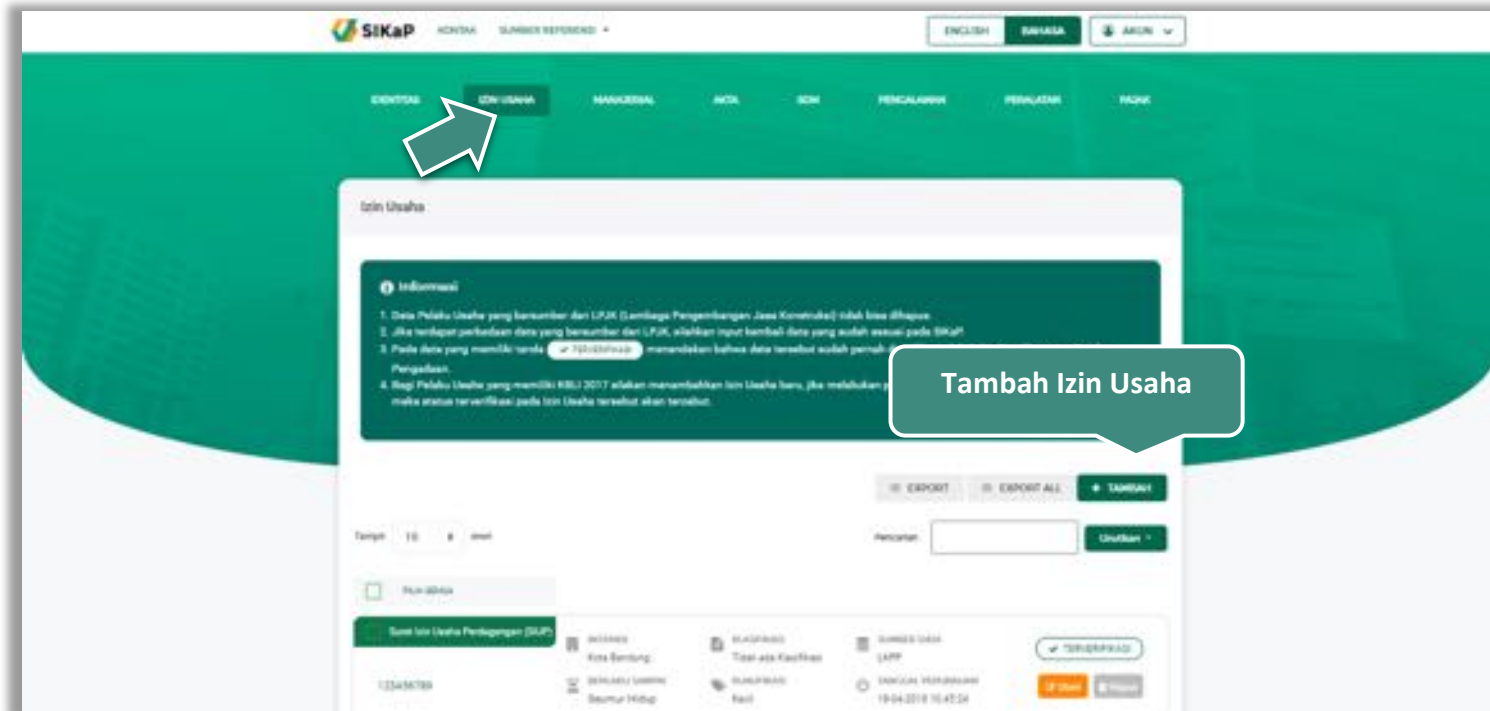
SIKaP KONTAK SUMBER REFERENSI

ENGLISH BAHASA AKUN

IDENTITAS IZIN USAHA MANAJERIAL AKTA SDM PENGALAMAN PERALATAN PAJAK

Izin Usaha

Informasi

1. Data Pelaku Usaha yang bersumber dari LPJK (Lembaga Pengembangan Jasa Konstruksi) tidak bisa dihapus.
2. Jika terdapat perbedaan data yang bersumber dari LPJK, silahkan input kembali data yang sudah sesuai pada SIKaP.
3. Pada data yang memiliki tanda TERVERIFIKASI menandakan bahwa data tersebut sudah pernah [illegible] Pengadaan.
4. Bagi Pelaku Usaha yang memiliki KBLI 2017 silakan menambahkan Izin Usaha baru, jika melakukan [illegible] maka status terverifikasi pada Izin Usaha tersebut akan terzabut.

Tambah Izin Usaha

EXPORT EXPORT ALL + TAMBAH

Tampilkan 10 entri

Pencarian

Urutkan

PILIH SEMUA

Surat Izin Usaha Perdagangan (SIUP)

123456789

INSTANSI
Kota Bandung

KLASIFIKASI
Tidak ada Klasifikasi

SUMBER DATA
LAPP

TERVERIFIKASI

BERLAKU SAMPAI
Seumur Hidup

KUALIFIKASI
Kecil

TANGGAL PERUBAHAN
19-04-2018 10:45:24

Ubah Hapus